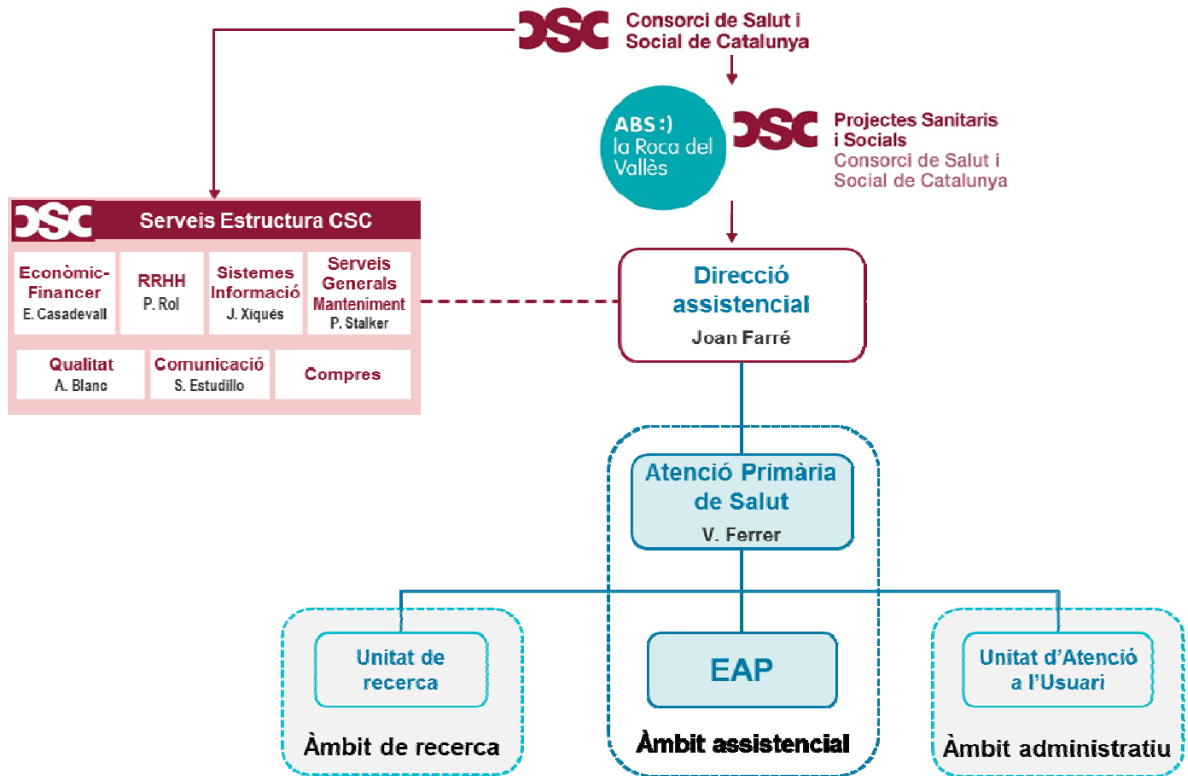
CSC Consorci de Salut i Social de Catalunya

ABS :) la Roca del Vallès

CSC Projectes Sanitaris i Socials
Consorci de Salut i Social de Catalunya

CSC Serveis Estructura CSC

Econòmic-Financer
E. Casadevall

RRHH
P. Rol

Sistemes Informació
J. Xiqués

Serveis Generals Manteniment
P. Stalker

Qualitat
A. Blanc

Comunicació
S. Estudillo

Compres

Direcció assistencial
Joan Farré

Atenció Primària de Salut
V. Ferrer

Unitat de recerca

EAP

Unitat d'Atenció a l'Usuari

Àmbit de recerca

Àmbit assistencial

Àmbit administratiu